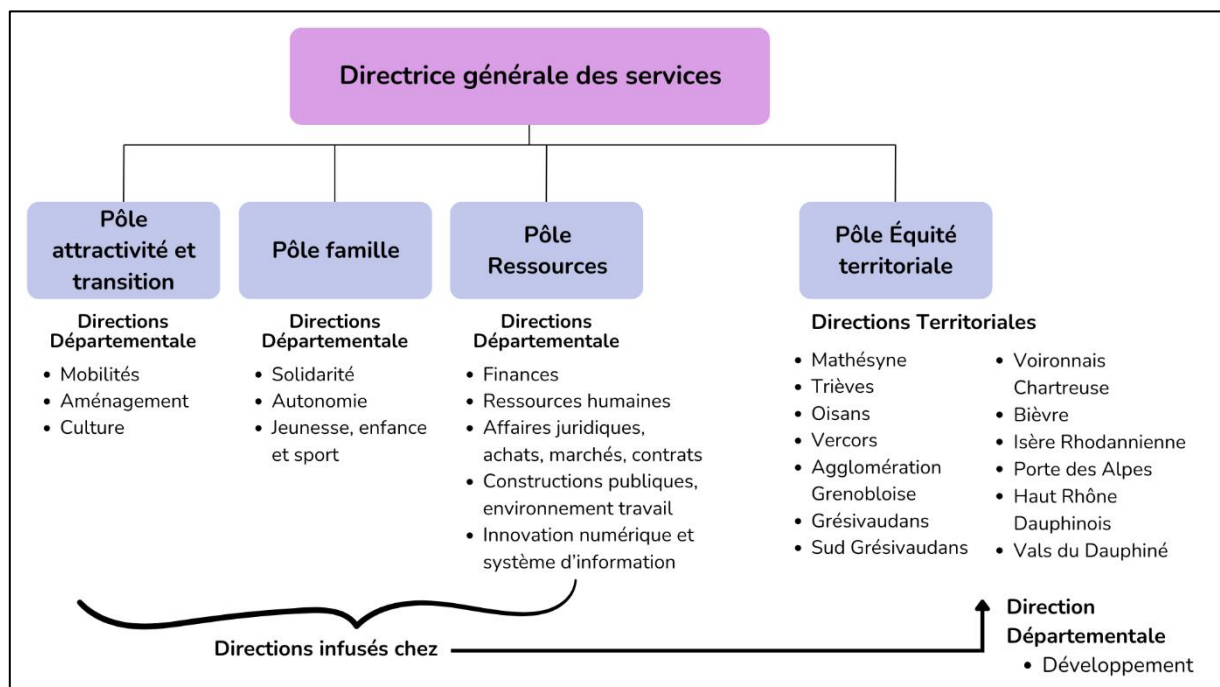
Directrice générale des services

Pôle attractivité et transition

Directions Départementale
- Mobilités
- Aménagement
- Culture

Pôle famille

Directions Départementale
- Solidarité
- Autonomie
- Jeunesse, enfance et sport

Pôle Ressources

Directions Départementale
- Finances
- Ressources humaines
- Affaires juridiques, achats, marchés, contrats
- Constructions publiques, environnement travail
- Innovation numérique et système d'information

Pôle Équité territoriale

Directions Territoriales
- Mathésyne
- Trièves
- Oisans
- Vercors
- Agglomération Grenobloise
- Grésivaudans
- Sud Grésivaudans

- Voironnais Chartreuse
- Bièvre
- Isère Rhodannienne
- Porte des Alpes
- Haut Rhône Dauphinois
- Vals du Dauphiné

Directions infusés chez

Direction Départementale
- Développement